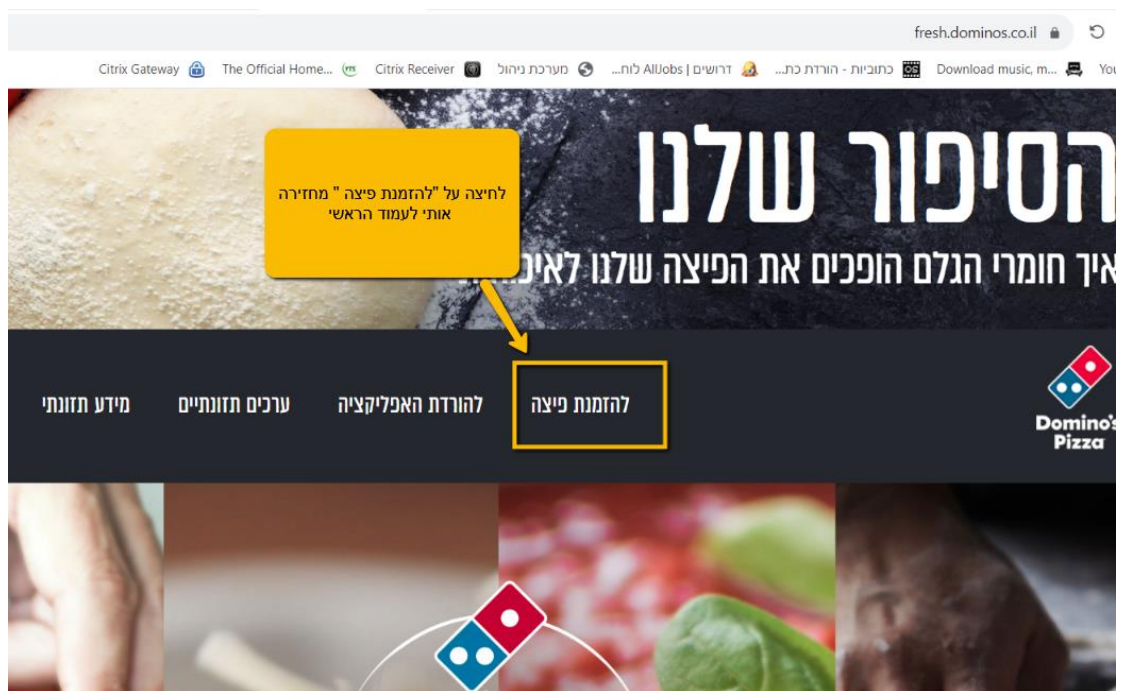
fresh.dominos.co.il

Citrix Gateway The Official Home... Citrix Receiver מערכת ניהול AllJobs | לוח... דרושים כתוביות - הורדת כת... Download music, m... You

הסיפור שלנו

איך חומרי הגלם הופכים את הפיצה שלנו לאיכ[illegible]

לחיצה על "להזמנת פיצה " מחזירה אותי לעמוד הראשי

Domino's Pizza

להזמנת פיצה להורדת האפליקציה ערכים תזונתיים מידע תזונתי